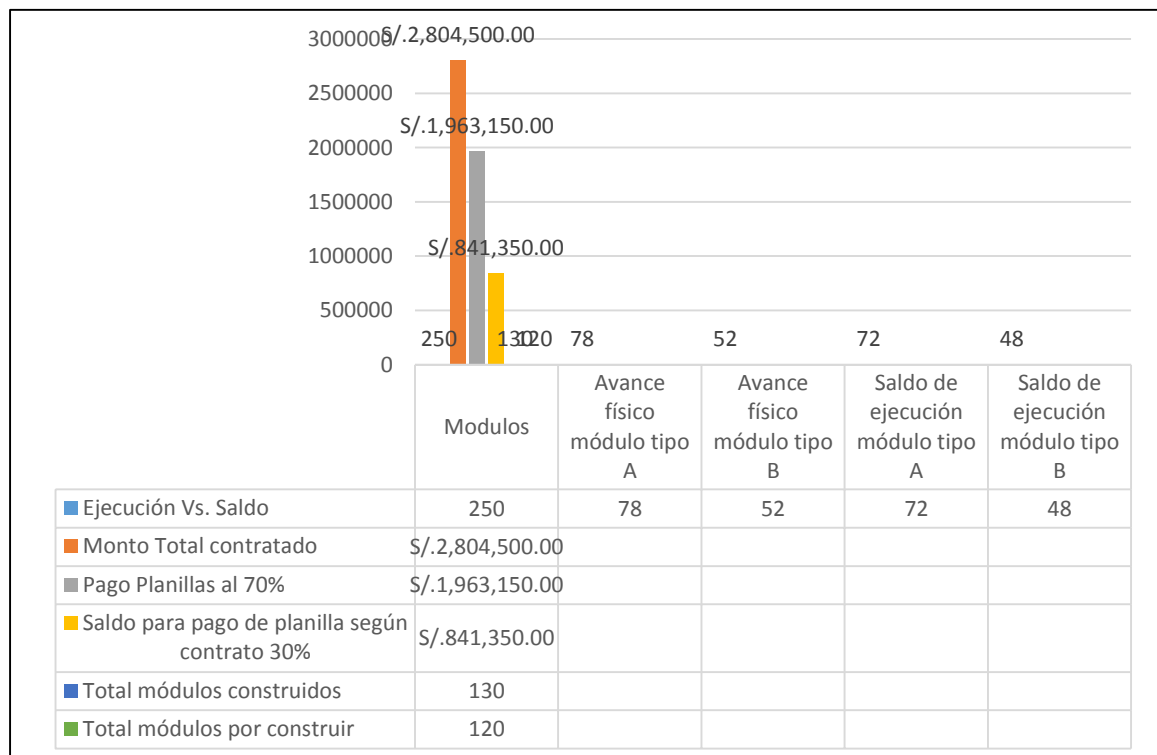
3000000 S/.2,804,500.00
2500000
S/.1,963,150.00
2000000
1500000
S/.841,350.00
1000000
500000
250 130 120 78 52 72 48
0

| | Modulos | Avance físico módulo tipo A | Avance físico módulo tipo B | Saldo de ejecución módulo tipo A | Saldo de ejecución módulo tipo B |
|---|---|---|---|---|---|
| Ejecución Vs. Saldo | 250 | 78 | 52 | 72 | 48 |
| Monto Total contratado | S/.2,804,500.00 | | | | |
| Pago Planillas al 70% | S/.1,963,150.00 | | | | |
| Saldo para pago de planilla según contrato 30% | S/.841,350.00 | | | | |
| Total módulos construidos | 130 | | | | |
| Total módulos por construir | 120 | | | | |